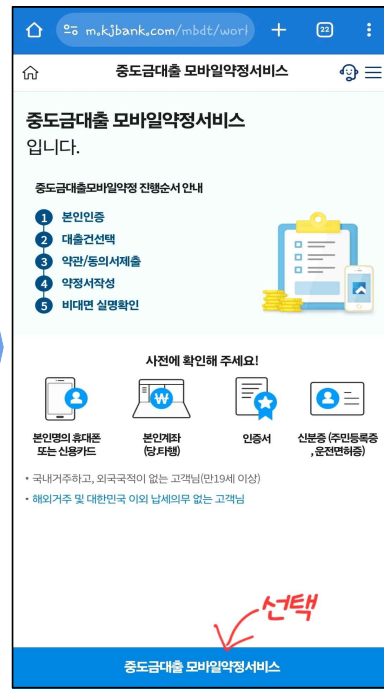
m.kjbank.com/mbdt/worl

22

중도금대출 모바일약정서비스

중도금대출 모바일약정서비스 입니다.

중도금대출모바일약정 진행순서 안내

1 본인인증
2 대출건선택
3 약관/동의서제출
4 약정서작성
5 비대면 실명확인

사전에 확인해 주세요!

본인명의 휴대폰 또는 신용카드

본인계좌 (당.타행)

인증서

신분증 (주민등록증, 운전면허증)

• 국내거주하고, 외국국적이 없는 고객님(만19세 이상)

• 해외거주 및 대한민국 이외 납세의무 없는 고객님

선택

중도금대출 모바일약정서비스